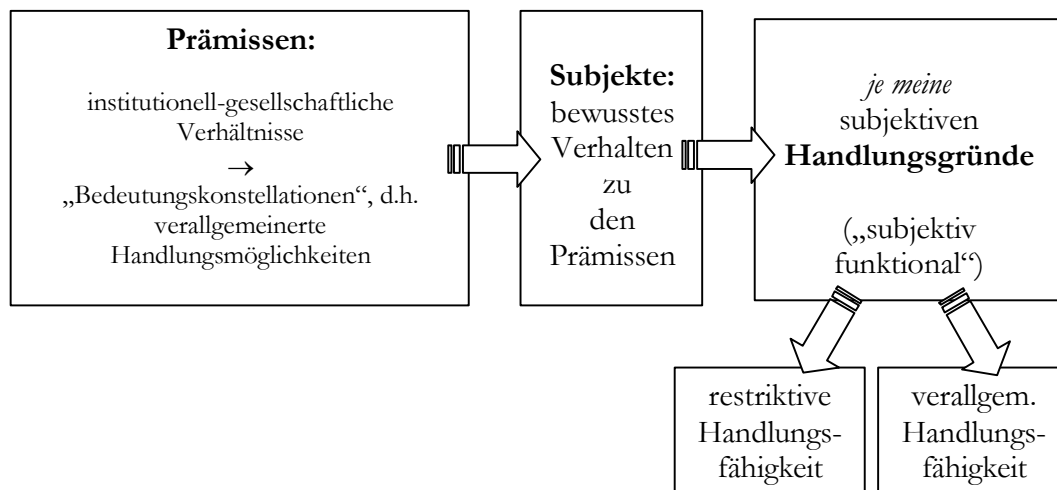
**Prämissen:**

institutionell-gesellschaftliche Verhältnisse
$\rightarrow$
„Bedeutungskonstellationen“, d.h. verallgemeinerte Handlungsmöglichkeiten

**Subjekte:** bewusstes Verhalten zu den Prämissen

*je meine* subjektiven **Handlungsgründe**

(„subjektiv funktional“)

restriktive Handlungsfähigkeit

verallgem. Handlungsfähigkeit